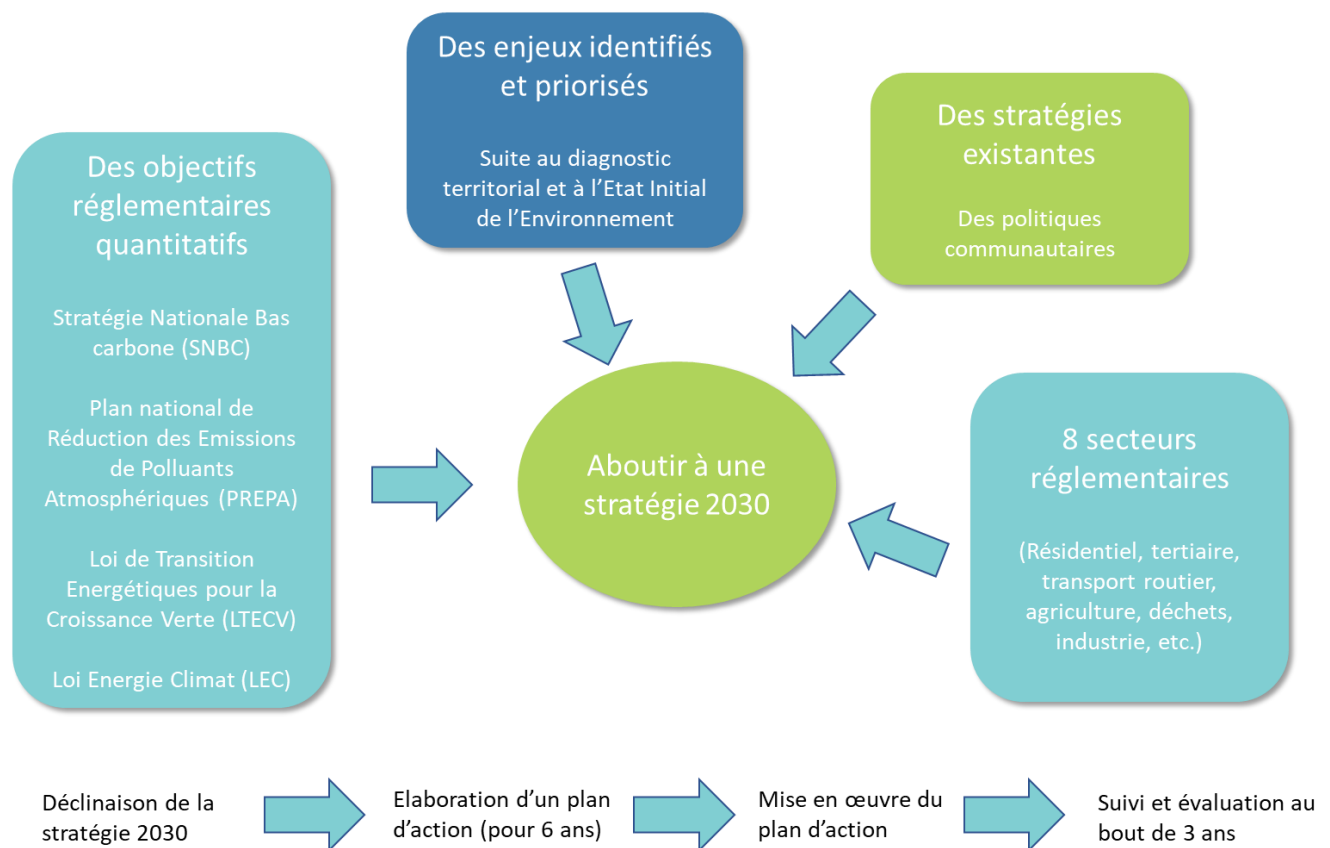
Des objectifs réglementaires quantitatifs

Stratégie Nationale Bas carbone (SNBC)

Plan national de Réduction des Emissions de Polluants Atmosphériques (PREPA)

Loi de Transition Energétiques pour la Croissance Verte (LTECV)

Loi Energie Climat (LEC)

Des enjeux identifiés et priorisés

Suite au diagnostic territorial et à l'Etat Initial de l'Environnement

Des stratégies existantes

Des politiques communautaires

Aboutir à une stratégie 2030

8 secteurs réglementaires

(Résidentiel, tertiaire, transport routier, agriculture, déchets, industrie, etc.)

Déclinaison de la stratégie 2030

Elaboration d'un plan d'action (pour 6 ans)

Mise en œuvre du plan d'action

Suivi et évaluation au bout de 3 ans